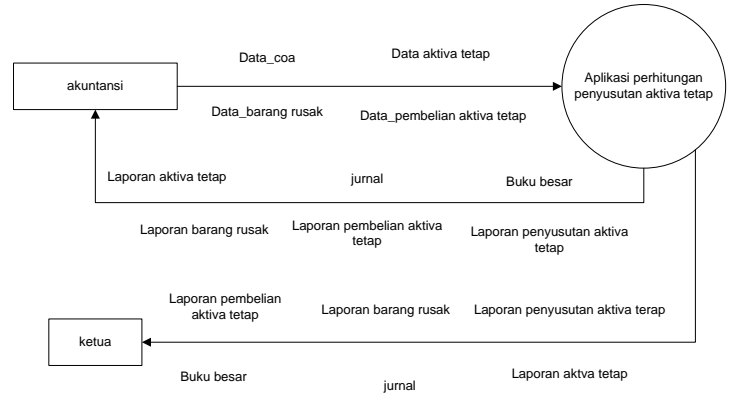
akuntansi

Data_coa

Data aktiva tetap

Aplikasi perhitungan penyusutan aktiva tetap

Data_barang rusak

Data_pembelian aktiva tetap

Laporan aktiva tetap

jurnal

Buku besar

Laporan barang rusak

Laporan pembelian aktiva tetap

Laporan penyusutan aktiva tetap

Laporan pembelian aktiva tetap

Laporan barang rusak

Laporan penyusutan aktiva terap

ketua

Buku besar

jurnal

Laporan aktva tetap